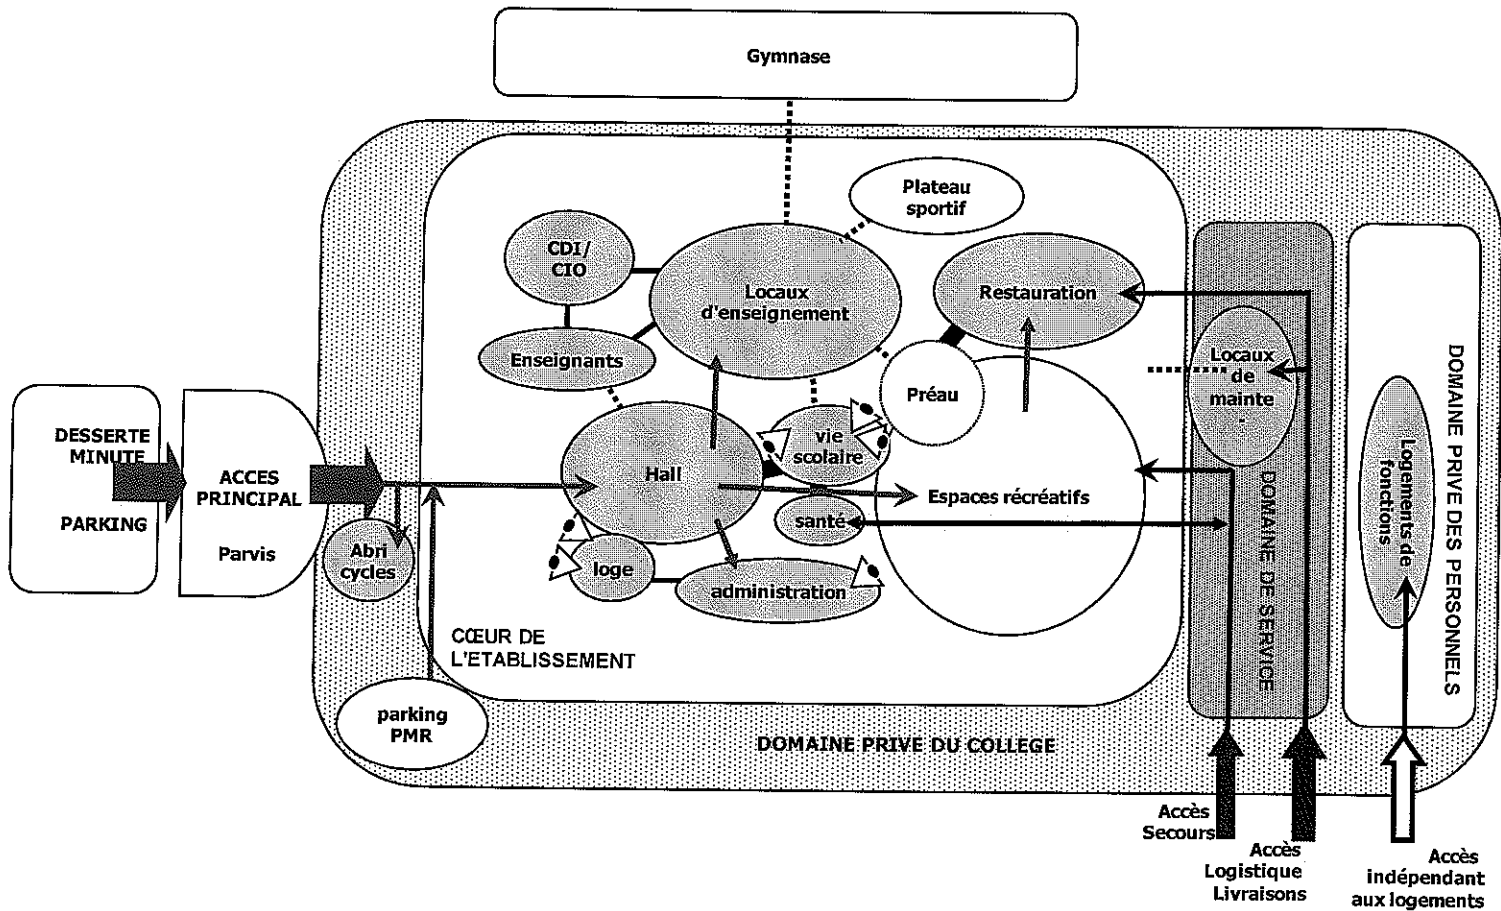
Gymnase

Plateau sportif

CDI/ CIO

Locaux d'enseignement

Restauration

Enseignants

Locaux de mainte .

Préau

DOMAINE PRIVE DES PERSONELS

DESSERTE MINUTE

PARKING

ACCES PRINCIPAL

Parvis

vie scolaire

Hall

Espaces récréatifs

santé

Abri cycles

loge

administration

DOMAINE DE SERVICE

Logements de fonctions

CŒUR DE L'ETABLISSEMENT

parking PMR

DOMAINE PRIVE DU COLLEGE

Accès Secours

Accès Logistique Livraisons

Accès indépendant aux logements